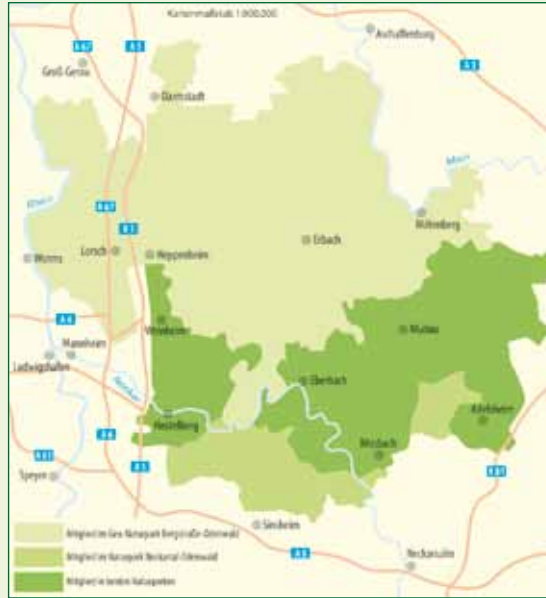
Kartenmaßstab 1:900.000

A67
A5
Aschaffenburg
A3
Groß-Gerau
Darmstadt
Main
Rhein
A67
A5
Miltenberg
Erbach
Lorsch
Heppenheim
Worms
Mudau
A6
Weinheim
Mannheim
Ludwigshafen
Eberbach
Neckar
Adelsheim
A6
Heidelberg
Mosbach
A61
A5
A81
Speyer
Sinsheim
A6
Neckarsulm

Mitglied im Geo-Naturpark Bergstraße-Odenwald
Mitglied im Naturpark Neckartal-Odenwald
Mitglied in beiden Naturparken